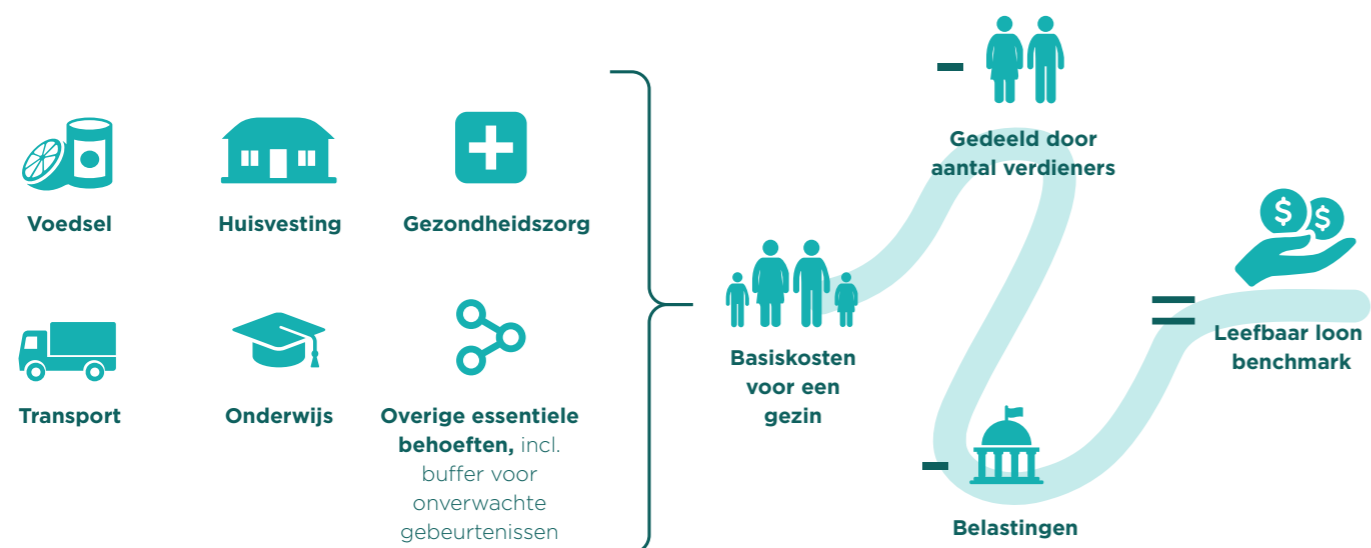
Voedsel

Huisvesting

Gezondheidszorg

Transport

Onderwijs

Overige essentiele behoeften, incl. buffer voor onverwachte gebeurtenissen

Basiskosten voor een gezin

-

Gedeeld door aantal verdieners

-

Belastingen

=

Leefbaar loon benchmark